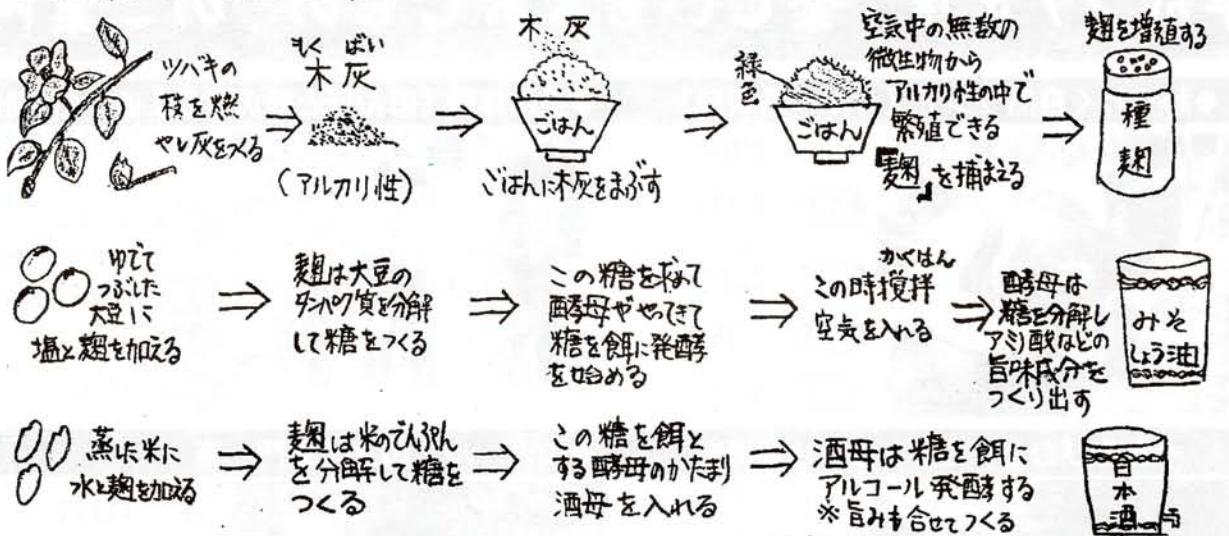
ツバキの枝を燃やし灰をつくる ⇒ もくばい 木灰 (アルカリ性) ⇒ 木灰 ごはん ごはんに木灰をまぶす ⇒ 緑色 ごはん 空気中の無数の微生物からアルカリ性の中で繁殖できる『麹』を捕まえる ⇒ 麹を増殖する 種麹

ゆでてつぶした大豆に塩と麹を加える ⇒ 麹は大豆のタンパク質を分解して糖をつくる ⇒ この糖を求めて酵母がやってきて糖を餌に発酵を始める ⇒ かくはん この時攪拌 空気を入れる ⇒ 酵母は糖を分解しアミノ酸などの旨味成分をつくり出す みそ しょう油

蒸した米に水と麹を加える ⇒ 麹は米のでんぷんを分解して糖をつくる ⇒ この糖を餌とする酵母のかたまり 酒母を入れる ⇒ 酒母は糖を餌にアルコール発酵する ※旨みも合せてつくる 日本酒